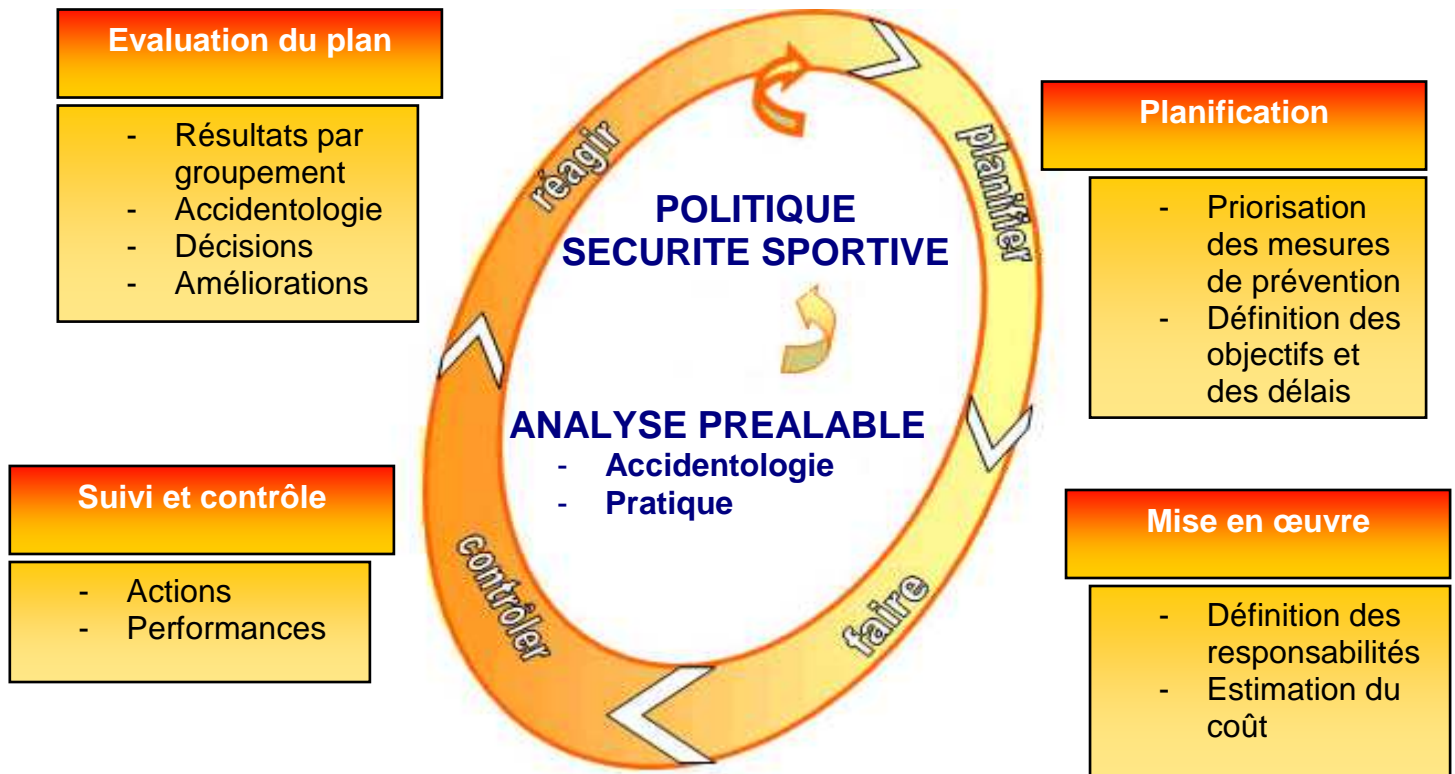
Evaluation du plan

- Résultats par groupement
- Accidentologie
- Décisions
- Améliorations

réagir

planifier

POLITIQUE SECURITE SPORTIVE

Planification

- Priorisation des mesures de prévention
- Définition des objectifs et des délais

ANALYSE PREALABLE
- Accidentologie
- Pratique

Suivi et contrôle

- Actions
- Performances

contrôler

faire

Mise en œuvre

- Définition des responsabilités
- Estimation du coût